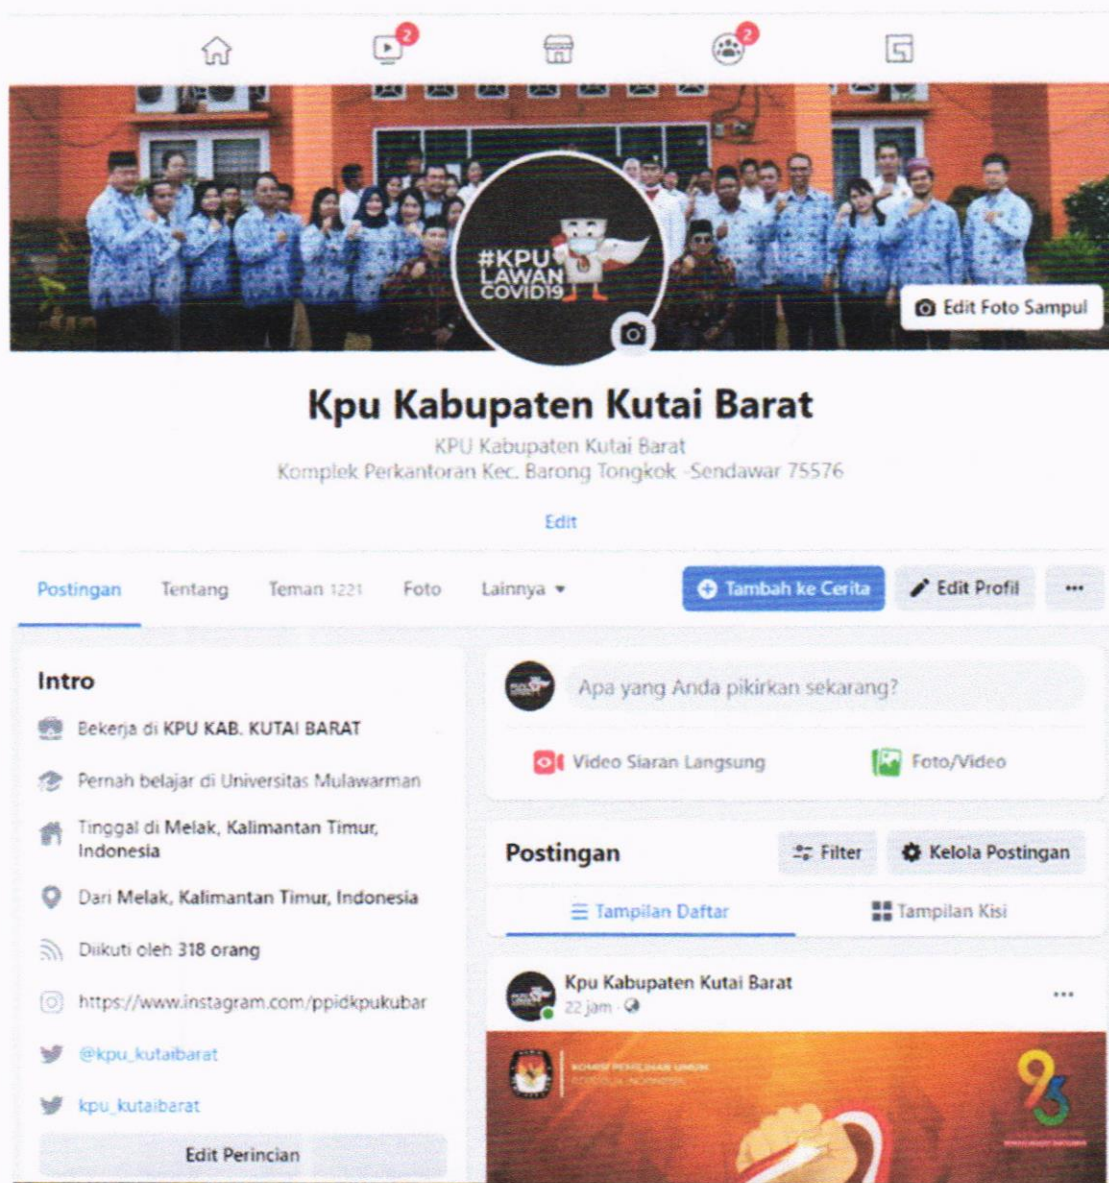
2
2

#KPU LAWAN COVID19

Edit Foto Sampul

Kpu Kabupaten Kutai Barat

KPU Kabupaten Kutai Barat
Komplek Perkantoran Kec. Barong Tongkok -Sendawar 75576

Edit

Postingan Tentang Teman 1221 Foto Lainnya ▾

Tambah ke Cerita

Edit Profil

...

Intro

Bekerja di KPU KAB. KUTAI BARAT

Pernah belajar di Universitas Mulawarman

Tinggal di Melak, Kalimantan Timur, Indonesia

Dari Melak, Kalimantan Timur, Indonesia

Diikuti oleh 318 orang

https://www.instagram.com/ppidkpukubar

@kpu_kutaibarat

kpu_kutaibarat

Edit Perincian

Apa yang Anda pikirkan sekarang?

Video Siaran Langsung

Foto/Video

Postingan

Filter

Kelola Postingan

Tampilan Daftar

Tampilan Kisi

Kpu Kabupaten Kutai Barat
22 jam ·

...

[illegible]

93